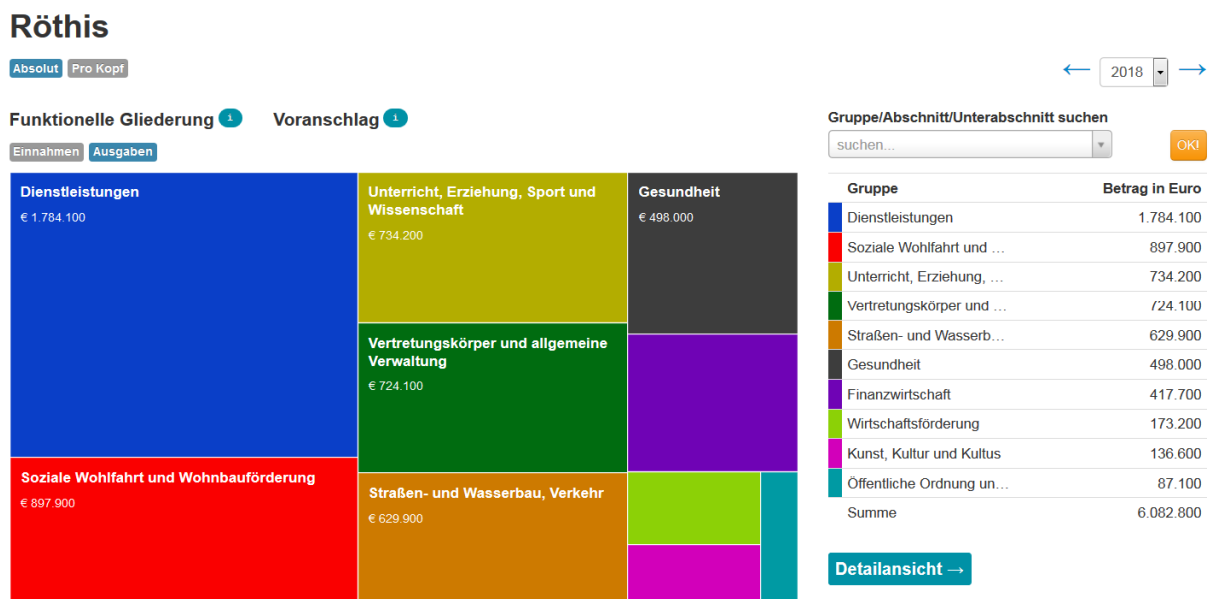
Röthis

Absolut Pro Kopf

⟵ 2018 ⟶

Funktionelle Gliederung 1 Voranschlag 1

Einnahmen Ausgaben

Dienstleistungen
€ 1.784.100

Unterricht, Erziehung, Sport und Wissenschaft
€ 734.200

Gesundheit
€ 498.000

Vertretungskörper und allgemeine Verwaltung
€ 724.100

Soziale Wohlfahrt und Wohnbauförderung
€ 897.900

Straßen- und Wasserbau, Verkehr
€ 629.900

Gruppe/Abschnitt/Unterabschnitt suchen

suchen...

OK!

| Gruppe | Betrag in Euro |
|---|---|
| Dienstleistungen | 1.784.100 |
| Soziale Wohlfahrt und … | 897.900 |
| Unterricht, Erziehung, … | 734.200 |
| Vertretungskörper und … | 724.100 |
| Straßen- und Wasserb… | 629.900 |
| Gesundheit | 498.000 |
| Finanzwirtschaft | 417.700 |
| Wirtschaftsförderung | 173.200 |
| Kunst, Kultur und Kultus | 136.600 |
| Öffentliche Ordnung un… | 87.100 |
| Summe | 6.082.800 |

Detailansicht →